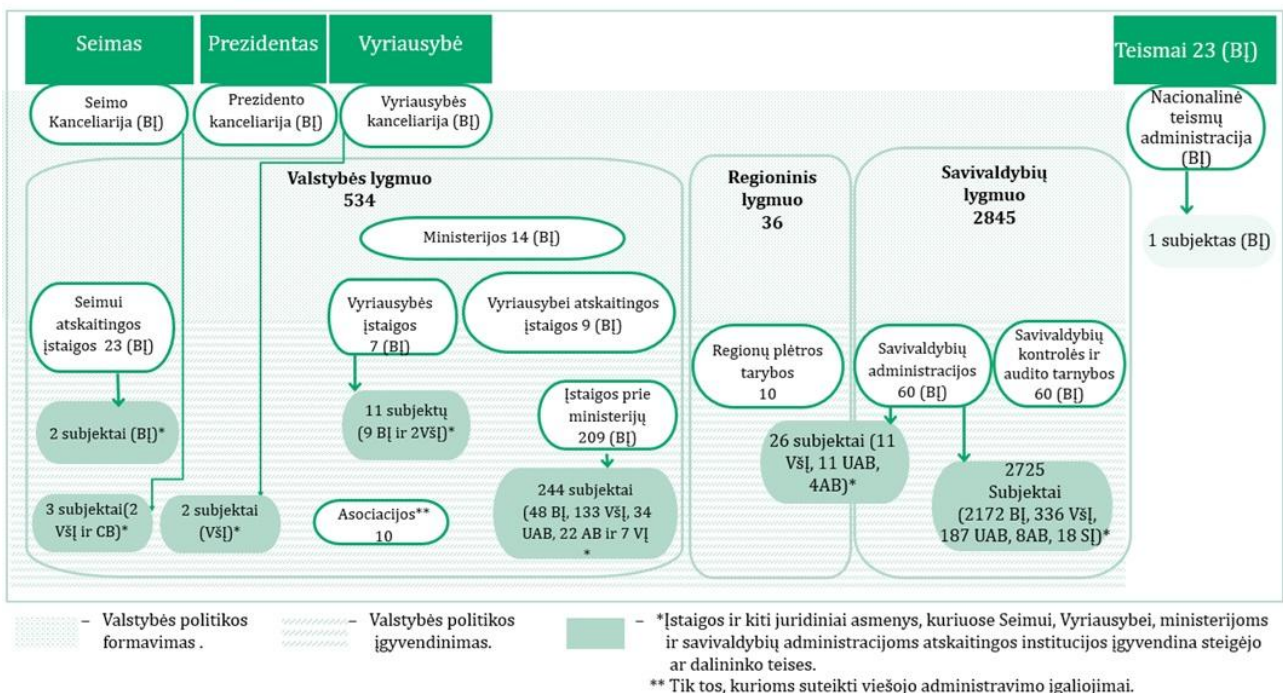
Seimas

Prezidentas

Vyriausybė

Teismai 23 (BĮ)

Seimo Kanceliarija (BĮ)

Prezidento kanceliarija (BĮ)

Vyriausybės kanceliarija (BĮ)

Nacionalinė teismų administracija (BĮ)

1 subjektas (BĮ)

Valstybės lygmuo 534

Ministerijos 14 (BĮ)

Seimui atskaitingos įstaigos 23 (BĮ)

Vyriausybės įstaigos 7 (BĮ)

Vyriausybei atskaitingos įstaigos 9 (BĮ)

2 subjektai (BĮ)*

11 subjektų (9 BĮ ir 2VšĮ)*

Įstaigos prie ministerijų 209 (BĮ)

244 subjektai (48 BĮ, 133 VšĮ, 34 UAB, 22 AB ir 7 VĮ *

3 subjektai(2 VšĮ ir CB)*

2 subjektai (VšĮ)*

Asociacijos** 10

Regioninis lygmuo 36

Regionų plėtros tarybos 10

26 subjektai (11 VšĮ, 11 UAB, 4AB)*

Savivaldybių lygmuo 2845

Savivaldybių administracijos 60 (BĮ)

Savivaldybių kontrolės ir audito tarnybos 60 (BĮ)

2725 Subjektai (2172 BĮ, 336 VšĮ, 187 UAB, 8AB, 18 SĮ)*

– Valstybės politikos formavimas .

– Valstybės politikos įgyvendinimas.

– *Įstaigos ir kiti juridiniai asmenys, kuriuose Seimui, Vyriausybei, ministerijoms ir savivaldybių administracijoms atskaitingos institucijos įgyvendina steigėjo ar dalininko teises.

** Tik tos, kurioms suteikti viešojo administravimo įgaliojimai.